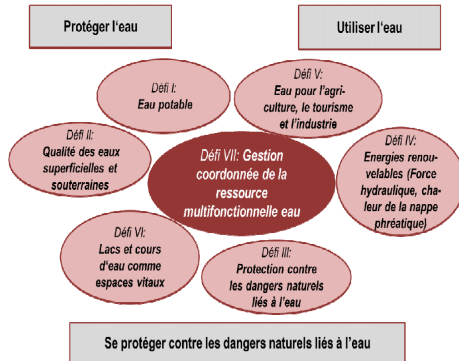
Protéger l'eau

Utiliser l'eau

Défi I:
Eau potable

Défi V:
Eau pour l'agriculture, le tourisme et l'industrie

Défi II:
Qualité des eaux superficielles et souterraines

Défi VII: Gestion coordonnée de la ressource multifonctionnelle eau

Défi IV:
Energies renouvelables (Force hydraulique, chaleur de la nappe phréatique)

Défi VI:
Lacs et cours d'eau comme espaces vitaux

Défi III:
Protection contre les dangers naturels liés à l'eau

Se protéger contre les dangers naturels liés à l'eau